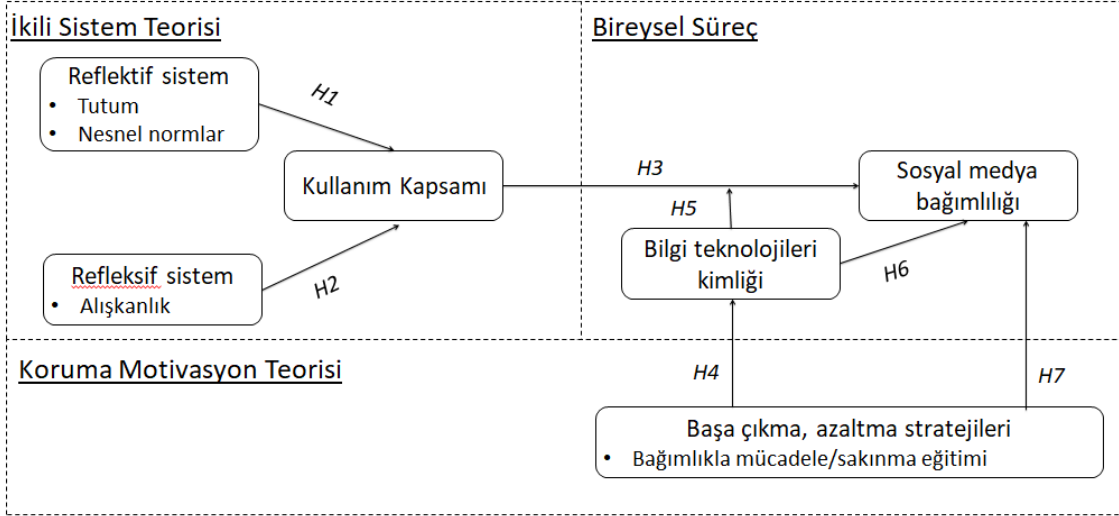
İkili Sistem Teorisi

Bireysel Süreç

Reflektif sistem
• Tutum
• Nesnel normlar

H1

Kullanım Kapsamı

H3

Sosyal medya bağımlılığı

H5

Bilgi teknolojileri kimliği

H6

Refleksif sistem
• Alışkanlık

H2

Koruma Motivasyon Teorisi

H4

H7

Başa çıkma, azaltma stratejileri
• Bağımlılıkla mücadele/sakınma eğitimi